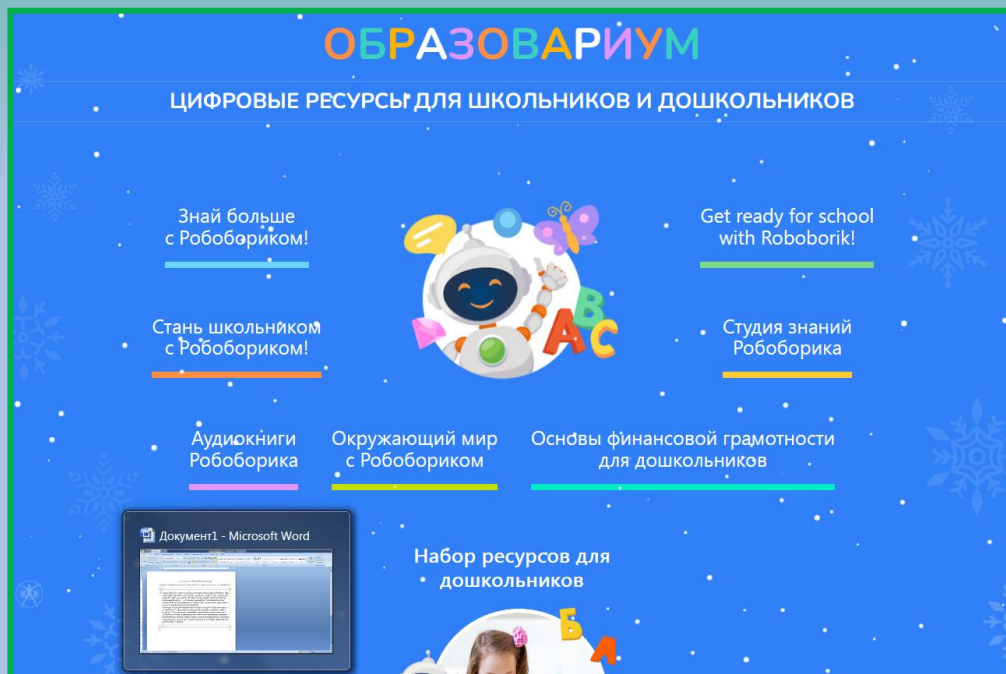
ОБРАЗОВАРИУМ

ЦИФРОВЫЕ РЕСУРСЫ ДЛЯ ШКОЛЬНИКОВ И ДОШКОЛЬНИКОВ

Знай больше с Робобориком!

Get ready for school with Roboborik!

Стань школьником с Робобориком!

Студия знаний Робоборика

Аудиокниги Робоборика

Окружающий мир с Робобориком

Основы финансовой грамотности для дошкольников

Документ1 - Microsoft Word

Набор ресурсов для дошкольников